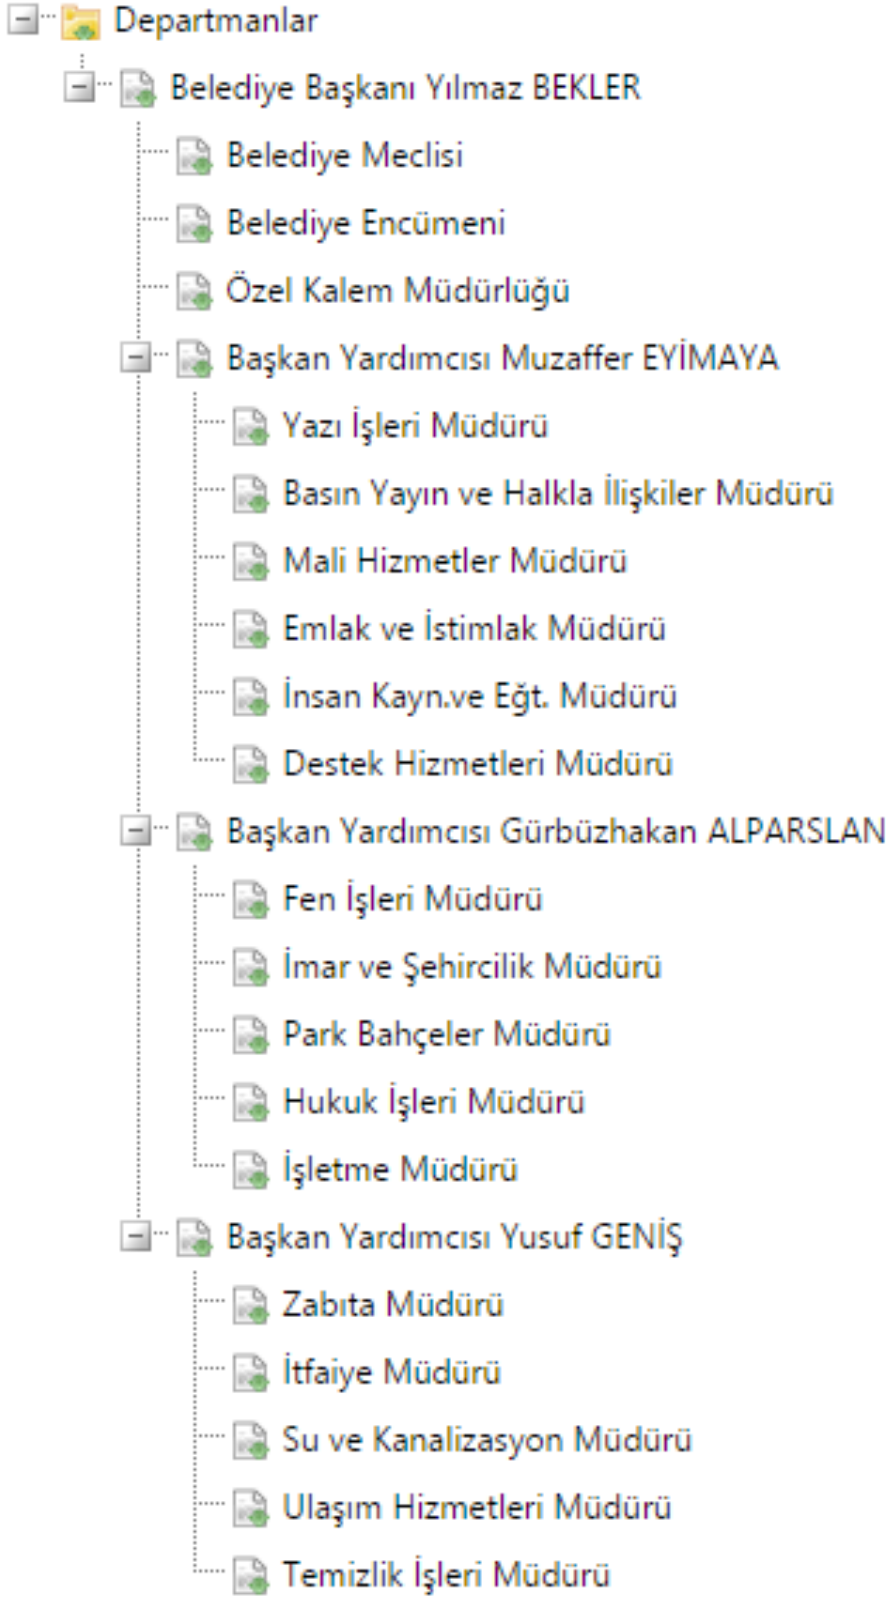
Departmanlar
Belediye Başkanı Yılmaz BEKLER
Belediye Meclisi
Belediye Encümeni
Özel Kalem Müdürlüğü
Başkan Yardımcısı Muzaffer EYİMAYA
Yazı İşleri Müdürü
Basın Yayın ve Halkla İlişkiler Müdürü
Mali Hizmetler Müdürü
Emlak ve İstimlak Müdürü
İnsan Kayn.ve Eğt. Müdürü
Destek Hizmetleri Müdürü
Başkan Yardımcısı Gürbüzhakan ALPARSLAN
Fen İşleri Müdürü
İmar ve Şehircilik Müdürü
Park Bahçeler Müdürü
Hukuk İşleri Müdürü
İşletme Müdürü
Başkan Yardımcısı Yusuf GENİŞ
Zabıta Müdürü
İtfaiye Müdürü
Su ve Kanalizasyon Müdürü
Ulaşım Hizmetleri Müdürü
Temizlik İşleri Müdürü